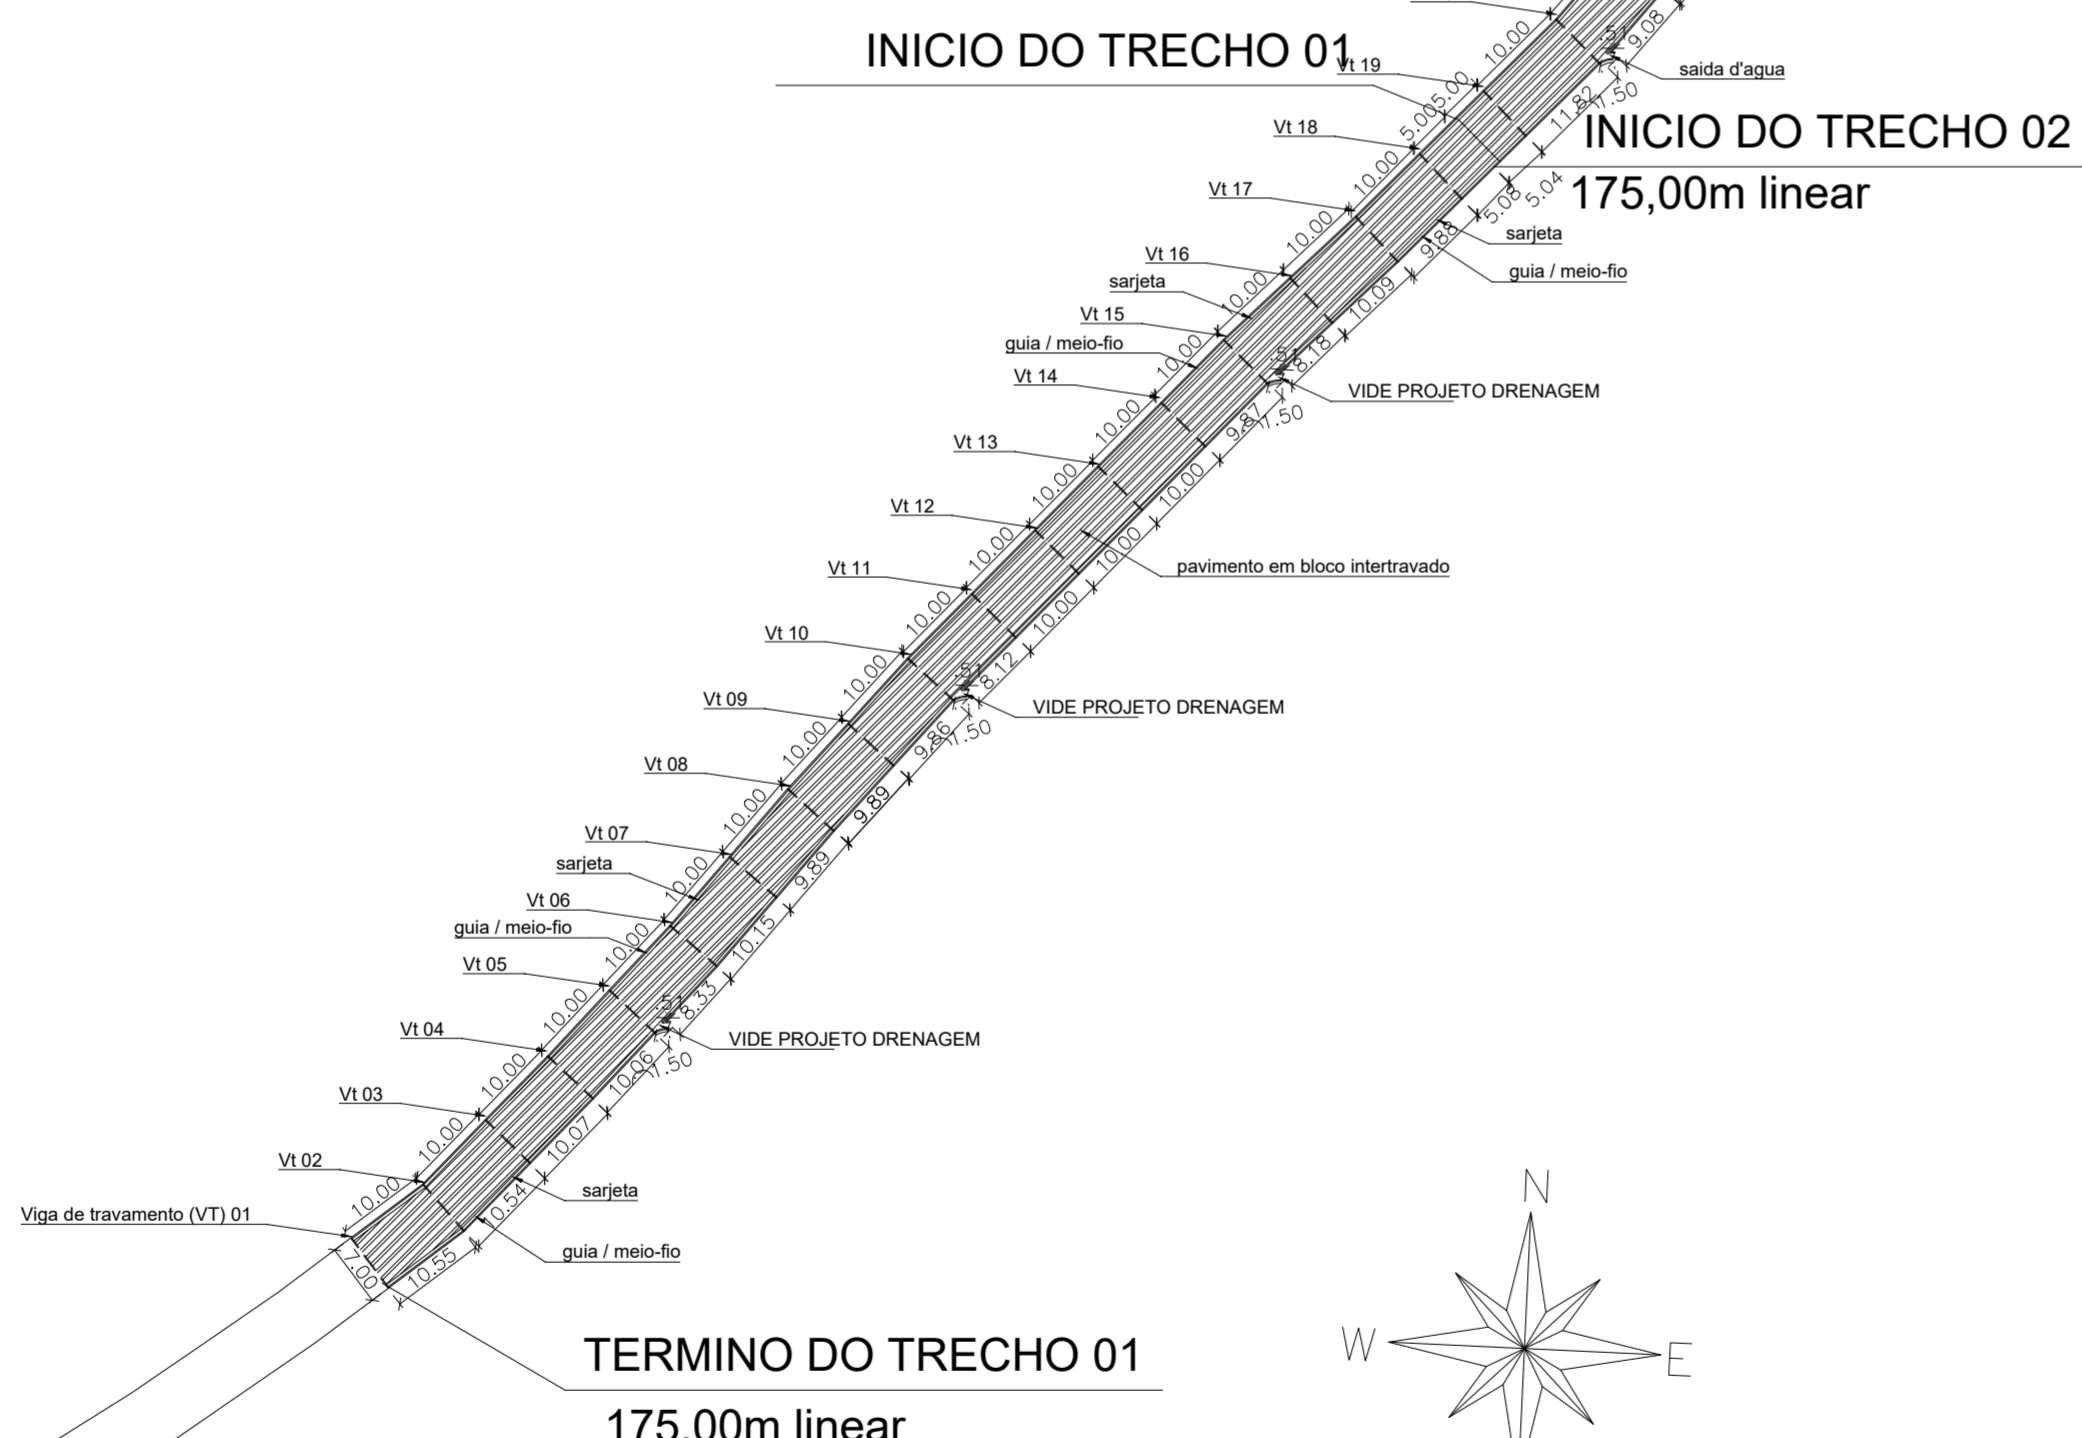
INICIO DO TRECHO 01

Vt 19

saida d'agua

INICIO DO TRECHO 02

175,00m linear

Vt 18

Vt 17

Vt 16

sarjeta

guia / meio-fio

sarjeta

Vt 15

guia / meio-fio

Vt 14

VIDE PROJETO DRENAGEM

Vt 13

Vt 12

Vt 11

pavimento em bloco intertravado

Vt 10

Vt 09

VIDE PROJETO DRENAGEM

Vt 08

Vt 07

sarjeta

Vt 06

guia / meio-fio

Vt 05

Vt 04

VIDE PROJETO DRENAGEM

Vt 03

Vt 02

sarjeta

Viga de travamento (VT) 01

guia / meio-fio

10.00 10.00 10.00 10.00 10.00 10.00 10.00 10.00 10.00 10.00 10.00 10.00 10.00 10.00 10.00 10.00 10.00 10.00 5.00 5.00 10.00

7.00 10.55 10.54 10.07 10.06 .51 7.50 8.33 10.15 9.89 9.89 9.86 .51 7.50 8.12 10.00 10.00 10.00 9.87 .51 7.50 8.18 10.09 9.88 5.08 5.04 11.82 .51 7.50 9.08

TERMINO DO TRECHO 01

175,00m linear

N

W

E